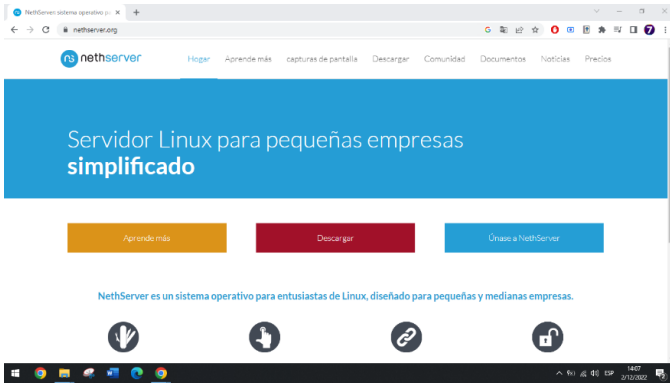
NethServer sistema operativo p... ×  +

nethserver.org

nethserver

Hogar  Aprende más  capturas de pantalla  Descargar  Comunidad  Documentos  Noticias  Precios

Servidor Linux para pequeñas empresas
simplificado

Aprende más

Descargar

Únase a NethServer

NethServer es un sistema operativo para entusiastas de Linux, diseñado para pequeñas y medianas empresas.

ESP  14:07  2/12/2022